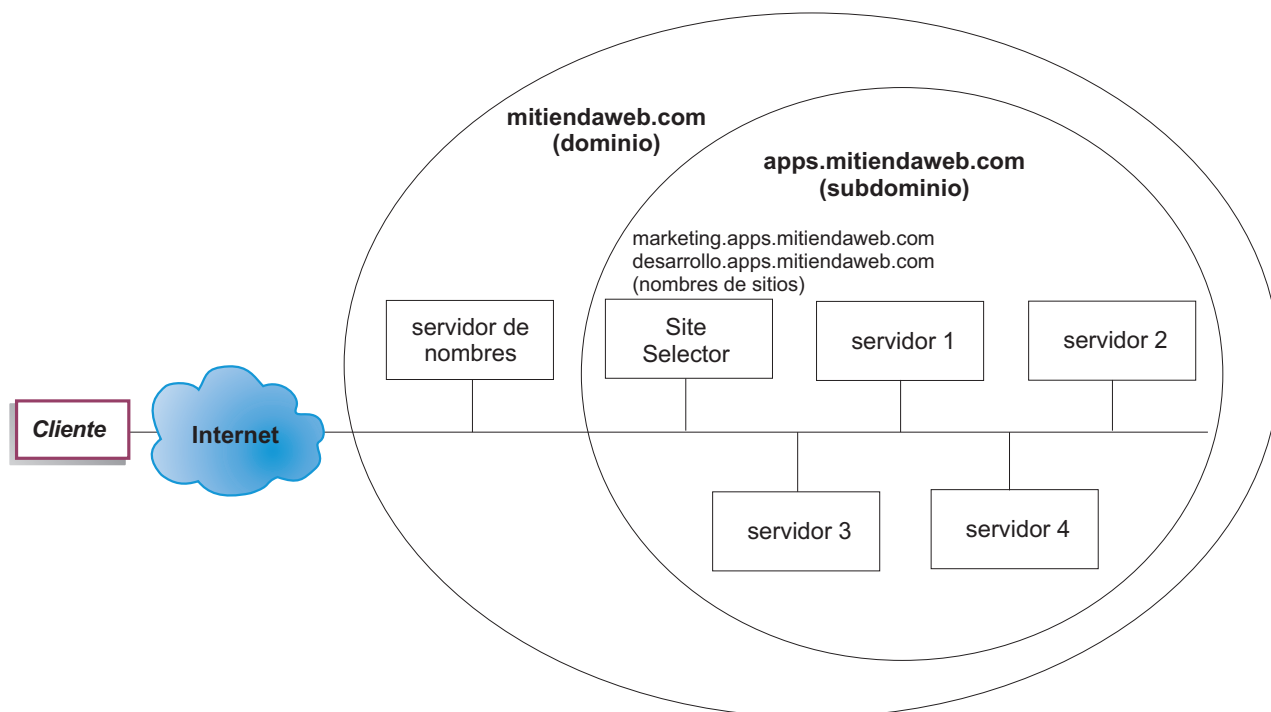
mitiendaweb.com
(dominio)

apps.mitiendaweb.com
(subdominio)

marketing.apps.mitiendaweb.com
desarrollo.apps.mitiendaweb.com
(nombres de sitios)

servidor de nombres

Site Selector

servidor 1

servidor 2

Cliente

Internet

servidor 3

servidor 4